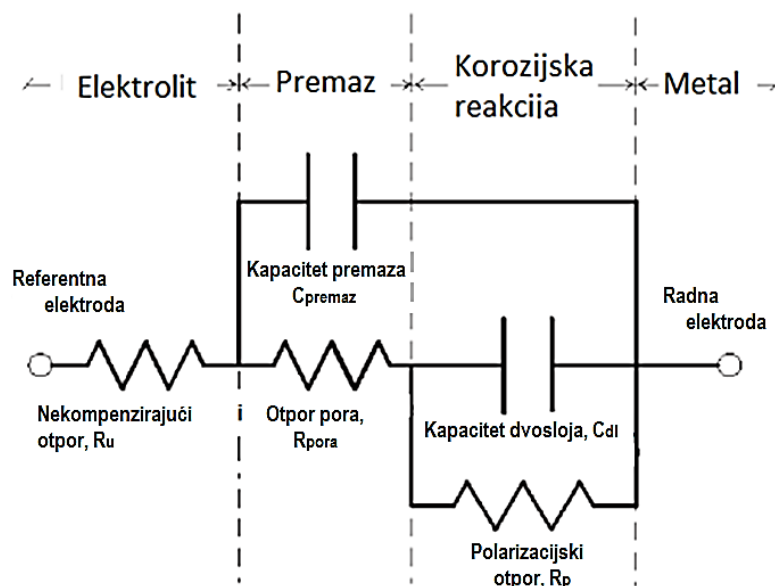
Elektrolit

Premaz

Korozijska reakcija

Metal

Kapacitet premaza $C_{premaz}$

Referentna elektroda

Radna elektroda

Nekompenzirajući otpor, $R_u$

Otpor pora, $R_{pora}$

Kapacitet dvosloja, $C_{dl}$

Polarizacijski otpor, $R_p$